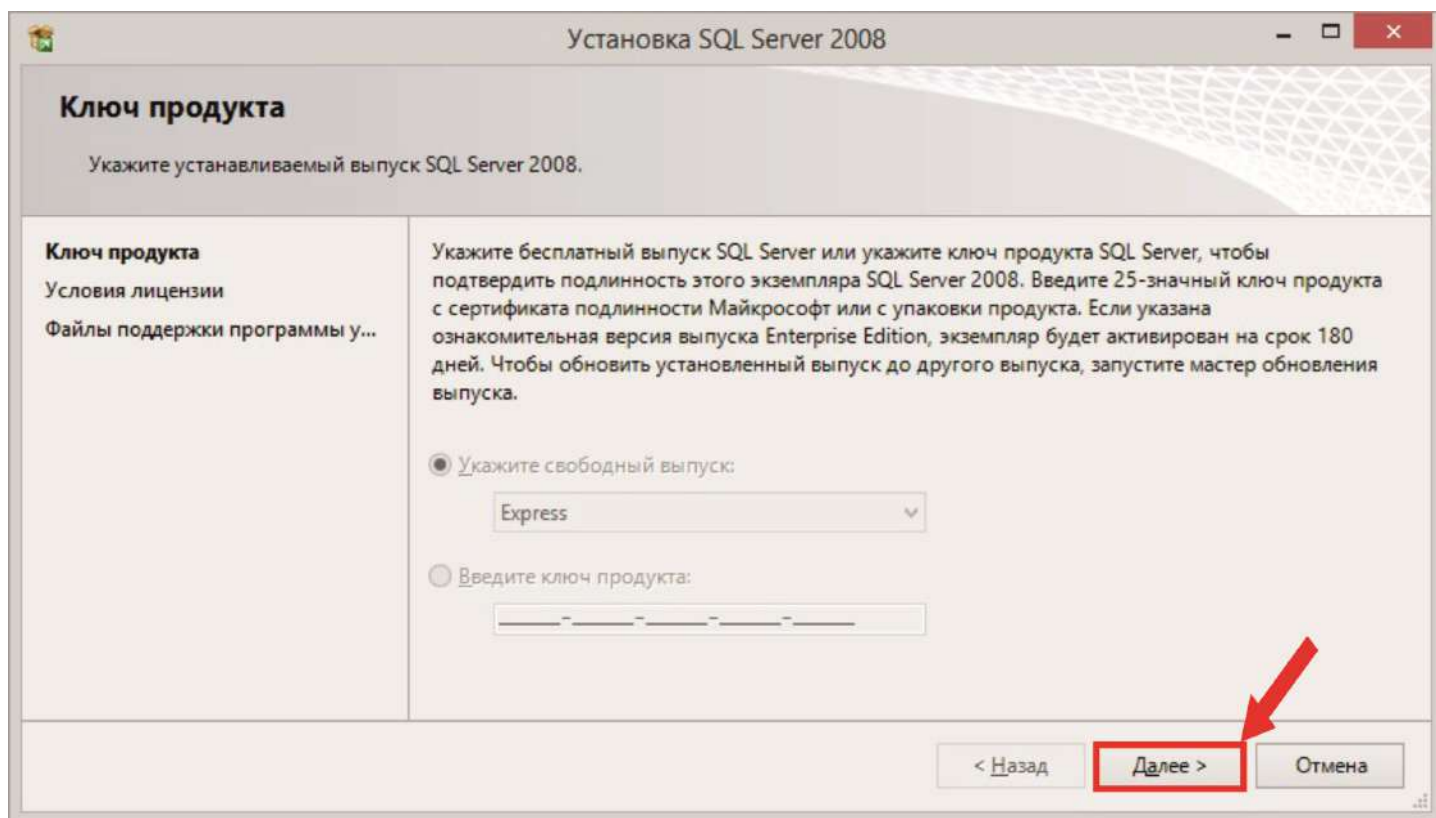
Установка SQL Server 2008

Ключ продукта

Укажите устанавливаемый выпуск SQL Server 2008.

Ключ продукта
Условия лицензии
Файлы поддержки программы у...

Укажите бесплатный выпуск SQL Server или укажите ключ продукта SQL Server, чтобы подтвердить подлинность этого экземпляра SQL Server 2008. Введите 25-значный ключ продукта с сертификата подлинности Майкрософт или с упаковки продукта. Если указана ознакомительная версия выпуска Enterprise Edition, экземпляр будет активирован на срок 180 дней. Чтобы обновить установленный выпуск до другого выпуска, запустите мастер обновления выпуска.

Укажите свободный выпуск:

Express

Введите ключ продукта:

_____-_____-_____-_____-_____

< Назад

Далее >

Отмена